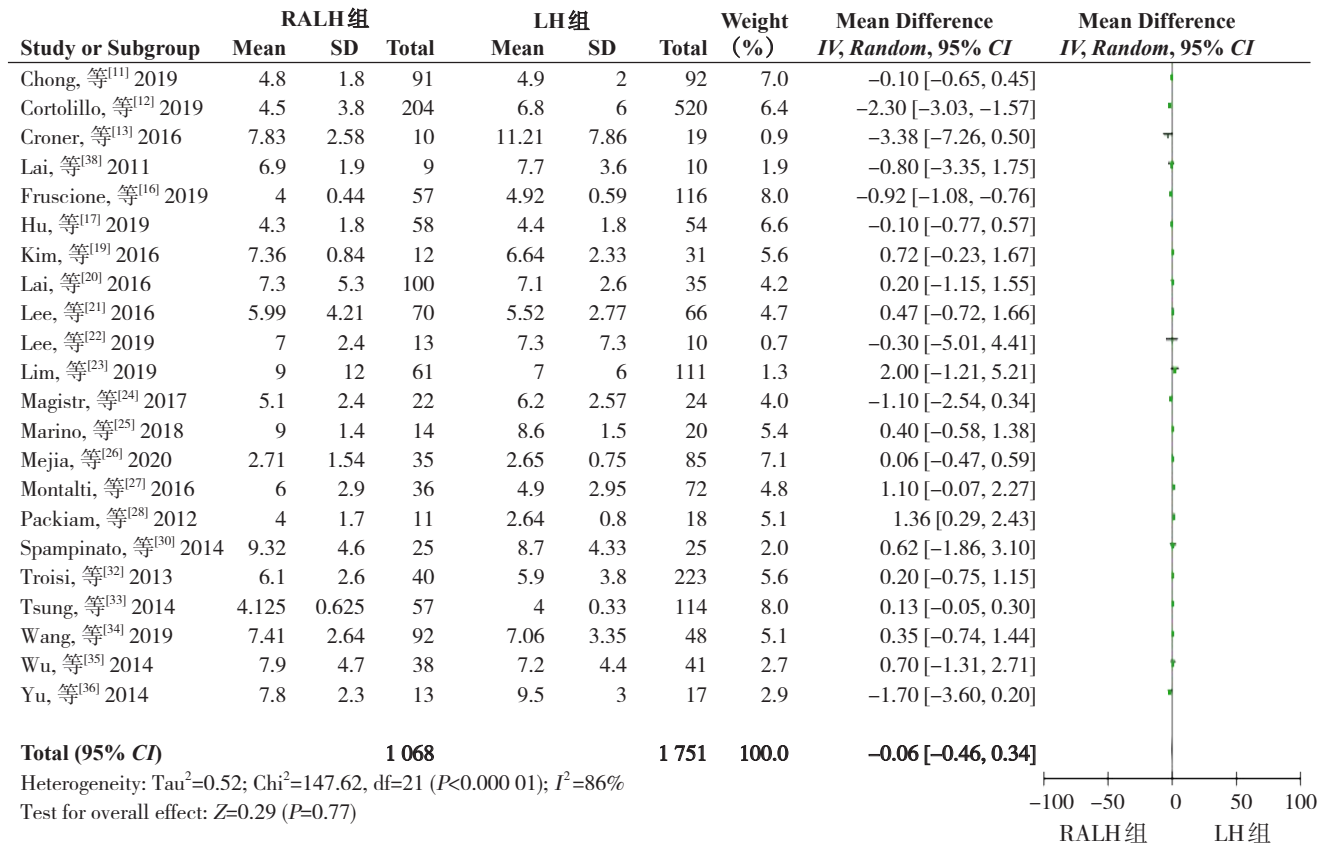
| Study or Subgroup | RALH组 Mean | RALH组 SD | RALH组 Total | LH组 Mean | LH组 SD | LH组 Total | Weight (%) | Mean Difference IV, Random, 95% CI |
|---|---|---|---|---|---|---|---|---|
| Chong, 等$^{[11]}$ 2019 | 4.8 | 1.8 | 91 | 4.9 | 2 | 92 | 7.0 | −0.10 [−0.65, 0.45] |
| Cortolillo, 等$^{[12]}$ 2019 | 4.5 | 3.8 | 204 | 6.8 | 6 | 520 | 6.4 | −2.30 [−3.03, −1.57] |
| Croner, 等$^{[13]}$ 2016 | 7.83 | 2.58 | 10 | 11.21 | 7.86 | 19 | 0.9 | −3.38 [−7.26, 0.50] |
| Lai, 等$^{[38]}$ 2011 | 6.9 | 1.9 | 9 | 7.7 | 3.6 | 10 | 1.9 | −0.80 [−3.35, 1.75] |
| Fruscione, 等$^{[16]}$ 2019 | 4 | 0.44 | 57 | 4.92 | 0.59 | 116 | 8.0 | −0.92 [−1.08, −0.76] |
| Hu, 等$^{[17]}$ 2019 | 4.3 | 1.8 | 58 | 4.4 | 1.8 | 54 | 6.6 | −0.10 [−0.77, 0.57] |
| Kim, 等$^{[19]}$ 2016 | 7.36 | 0.84 | 12 | 6.64 | 2.33 | 31 | 5.6 | 0.72 [−0.23, 1.67] |
| Lai, 等$^{[20]}$ 2016 | 7.3 | 5.3 | 100 | 7.1 | 2.6 | 35 | 4.2 | 0.20 [−1.15, 1.55] |
| Lee, 等$^{[21]}$ 2016 | 5.99 | 4.21 | 70 | 5.52 | 2.77 | 66 | 4.7 | 0.47 [−0.72, 1.66] |
| Lee, 等$^{[22]}$ 2019 | 7 | 2.4 | 13 | 7.3 | 7.3 | 10 | 0.7 | −0.30 [−5.01, 4.41] |
| Lim, 等$^{[23]}$ 2019 | 9 | 12 | 61 | 7 | 6 | 111 | 1.3 | 2.00 [−1.21, 5.21] |
| Magistr, 等$^{[24]}$ 2017 | 5.1 | 2.4 | 22 | 6.2 | 2.57 | 24 | 4.0 | −1.10 [−2.54, 0.34] |
| Marino, 等$^{[25]}$ 2018 | 9 | 1.4 | 14 | 8.6 | 1.5 | 20 | 5.4 | 0.40 [−0.58, 1.38] |
| Mejia, 等$^{[26]}$ 2020 | 2.71 | 1.54 | 35 | 2.65 | 0.75 | 85 | 7.1 | 0.06 [−0.47, 0.59] |
| Montalti, 等$^{[27]}$ 2016 | 6 | 2.9 | 36 | 4.9 | 2.95 | 72 | 4.8 | 1.10 [−0.07, 2.27] |
| Packiam, 等$^{[28]}$ 2012 | 4 | 1.7 | 11 | 2.64 | 0.8 | 18 | 5.1 | 1.36 [0.29, 2.43] |
| Spampinato, 等$^{[30]}$ 2014 | 9.32 | 4.6 | 25 | 8.7 | 4.33 | 25 | 2.0 | 0.62 [−1.86, 3.10] |
| Troisi, 等$^{[32]}$ 2013 | 6.1 | 2.6 | 40 | 5.9 | 3.8 | 223 | 5.6 | 0.20 [−0.75, 1.15] |
| Tsung, 等$^{[33]}$ 2014 | 4.125 | 0.625 | 57 | 4 | 0.33 | 114 | 8.0 | 0.13 [−0.05, 0.30] |
| Wang, 等$^{[34]}$ 2019 | 7.41 | 2.64 | 92 | 7.06 | 3.35 | 48 | 5.1 | 0.35 [−0.74, 1.44] |
| Wu, 等$^{[35]}$ 2014 | 7.9 | 4.7 | 38 | 7.2 | 4.4 | 41 | 2.7 | 0.70 [−1.31, 2.71] |
| Yu, 等$^{[36]}$ 2014 | 7.8 | 2.3 | 13 | 9.5 | 3 | 17 | 2.9 | −1.70 [−3.60, 0.20] |
| Total (95% CI) | | | 1 068 | | | 1 751 | 100.0 | −0.06 [−0.46, 0.34] |

Heterogeneity: Tau$^2$=0.52; Chi$^2$=147.62, df=21 ($P$<0.000 01); $I^2$=86%
Test for overall effect: $Z$=0.29 ($P$=0.77)

Mean Difference
IV, Random, 95% CI
−100 −50 0 50 100
RALH组 LH组